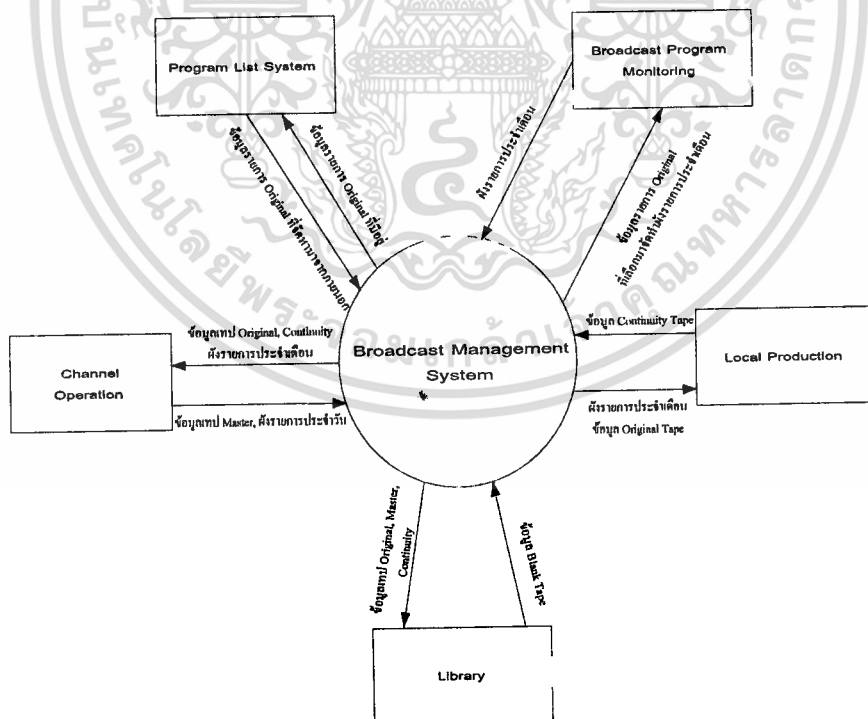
Program List System

Broadcast Program Monitoring

ข้อมูลรายการ Original ที่จัดหามาจากภายนอก

ข้อมูลรายการ Original ที่มีอยู่

ผังรายการประจำเดือน

ข้อมูลรายการ Original ที่เลือกมาจัดทำผังรายการประจำเดือน

ข้อมูลเทป Original, Continuity ผังรายการประจำเดือน

Channel Operation

ข้อมูลเทป Master, ผังรายการประจำวัน

Broadcast Management System

ข้อมูล Continuity Tape

Local Production

ผังรายการประจำเดือน ข้อมูล Original Tape

ข้อมูลเทป Original, Master, Continuity

ข้อมูล Blank Tape

Library